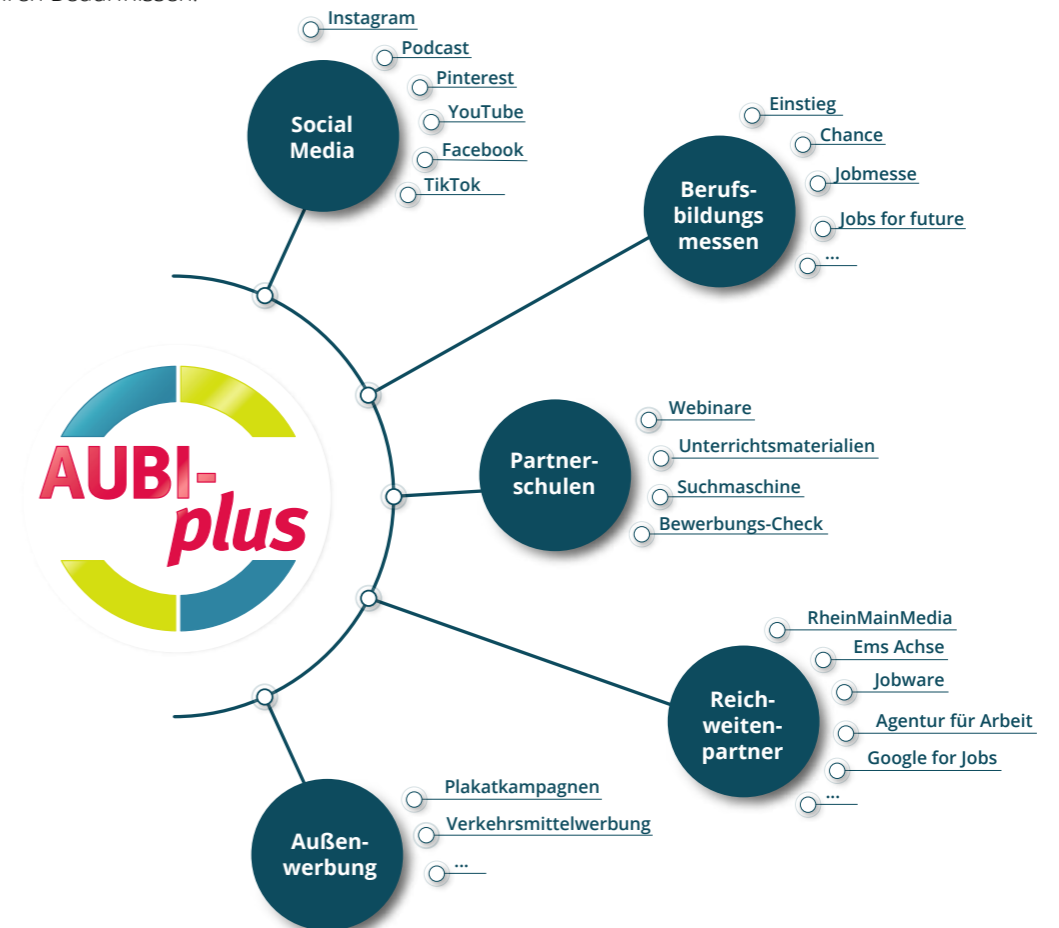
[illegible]

AUBI-plus

Social Media
Instagram
Podcast
Pinterest
YouTube
Facebook
TikTok

Berufsbildungsmessen
Einstieg
Chance
Jobmesse
Jobs for future
...

Partnerschulen
Webinare
Unterrichtsmaterialien
Suchmaschine
Bewerbungs-Check

Reichweitenpartner
RheinMainMedia
Ems Achse
Jobware
Agentur für Arbeit
Google for Jobs
...

Außenwerbung
Plakatkampagnen
Verkehrsmittelwerbung
...